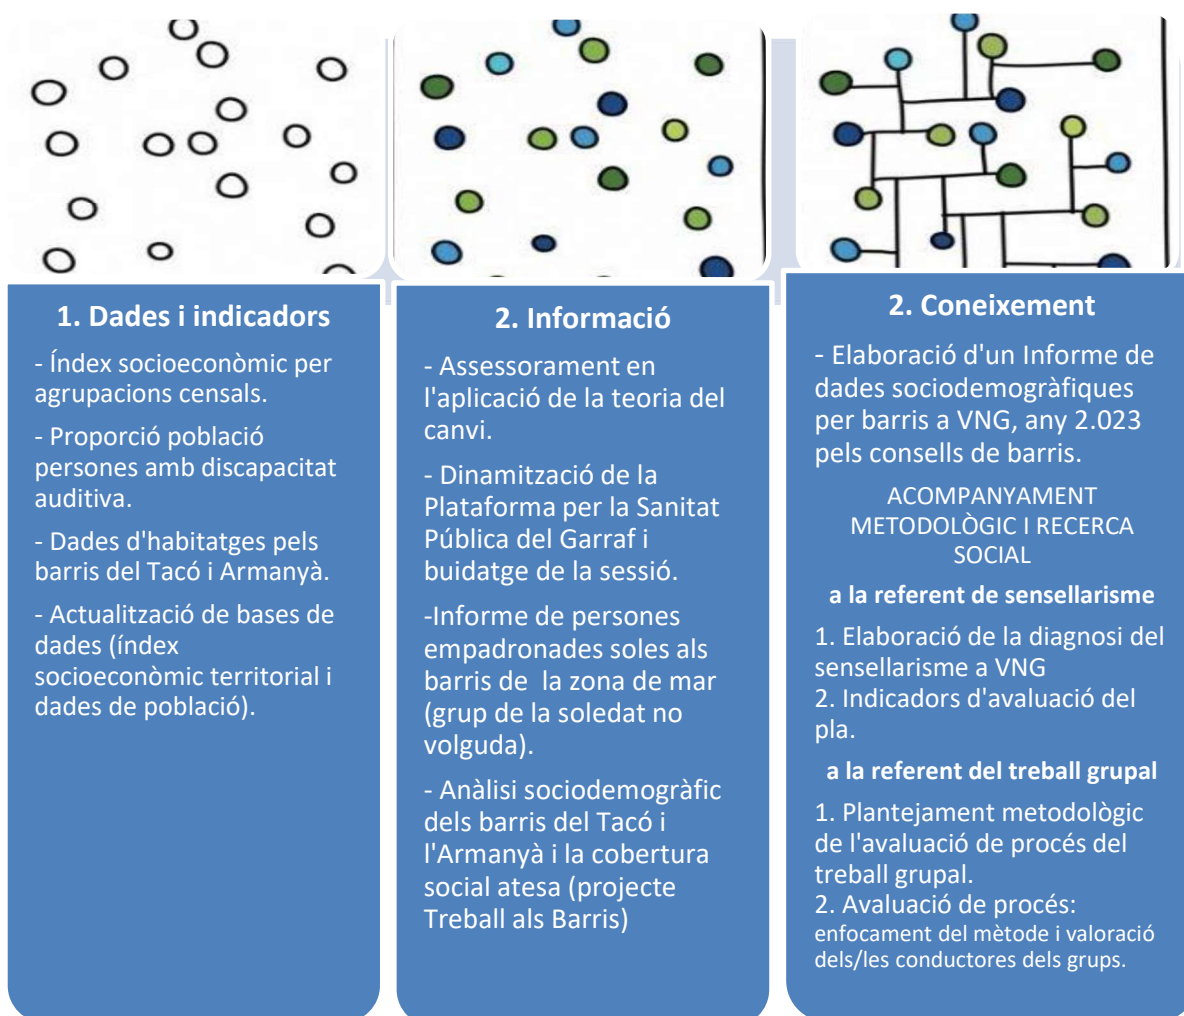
1. Dades i indicadors

- Índex socioeconòmic per agrupacions censals.

- Proporció població persones amb discapacitat auditiva.

- Dades d'habitatges pels barris del Tacó i Armanyà.

- Actualització de bases de dades (índex socioeconòmic territorial i dades de població).

2. Informació

- Assessorament en l'aplicació de la teoria del canvi.

- Dinamització de la Plataforma per la Sanitat Pública del Garraf i buidatge de la sessió.

-Informe de persones empadronades soles als barris de la zona de mar (grup de la soledat no volguda).

- Anàlisi sociodemogràfic dels barris del Tacó i l'Armanyà i la cobertura social atesa (projecte Treball als Barris)

2. Coneixement

- Elaboració d'un Informe de dades sociodemogràfiques per barris a VNG, any 2.023 pels consells de barris.

ACOMPANYAMENT METODOLÒGIC I RECERCA SOCIAL

a la referent de sensellarisme

1. Elaboració de la diagnosi del sensellarisme a VNG
2. Indicadors d'avaluació del pla.

a la referent del treball grupal

1. Plantejament metodològic de l'avaluació de procés del treball grupal.
2. Avaluació de procés: enfocament del mètode i valoració dels/les conductores dels grups.